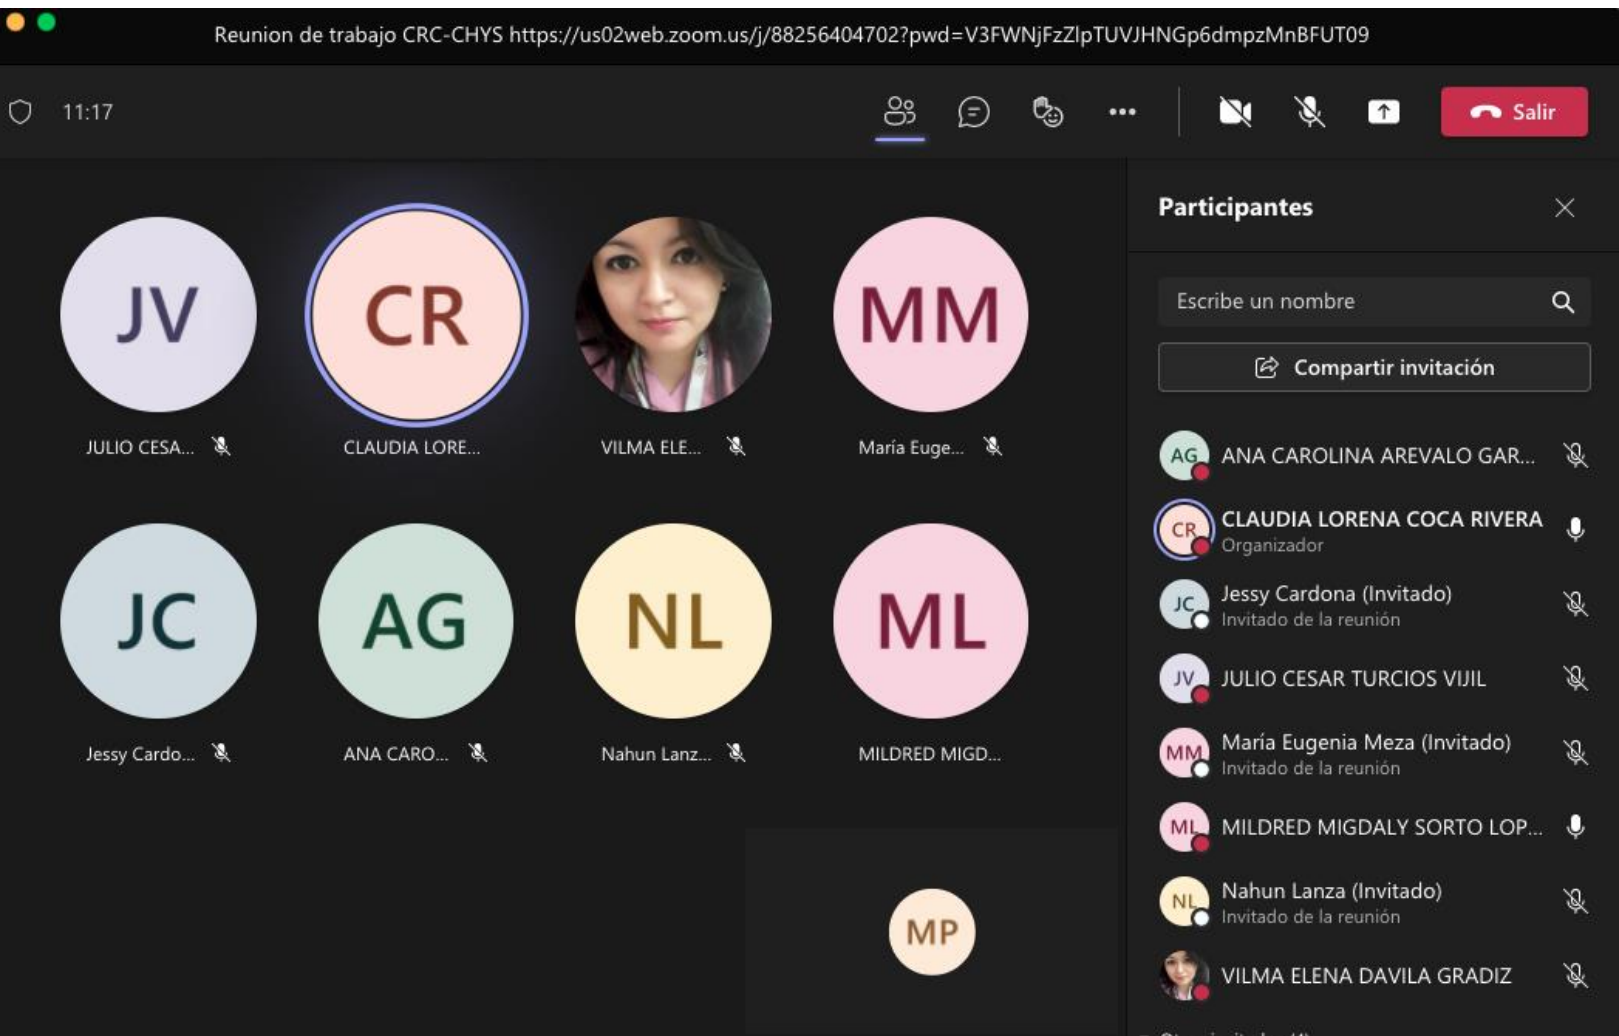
Reunion de trabajo CRC-CHYS https://us02web.zoom.us/j/88256404702?pwd=V3FWNjFzZlpTUVJHNGp6dmpzMnBFUT09

11:17

Salir

JV
JULIO CESA...

CR
CLAUDIA LORE...

VILMA ELE...

MM
María Euge...

JC
Jessy Cardo...

AG
ANA CARO...

NL
Nahun Lanz...

ML
MILDRED MIGD...

MP

Participantes

Escribe un nombre

Compartir invitación

AG ANA CAROLINA AREVALO GAR...

CR CLAUDIA LORENA COCA RIVERA
Organizador

JC Jessy Cardona (Invitado)
Invitado de la reunión

JV JULIO CESAR TURCIOS VIJIL

MM María Eugenia Meza (Invitado)
Invitado de la reunión

ML MILDRED MIGDALY SORTO LOP...

NL Nahun Lanza (Invitado)
Invitado de la reunión

VILMA ELENA DAVILA GRADIZ

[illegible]